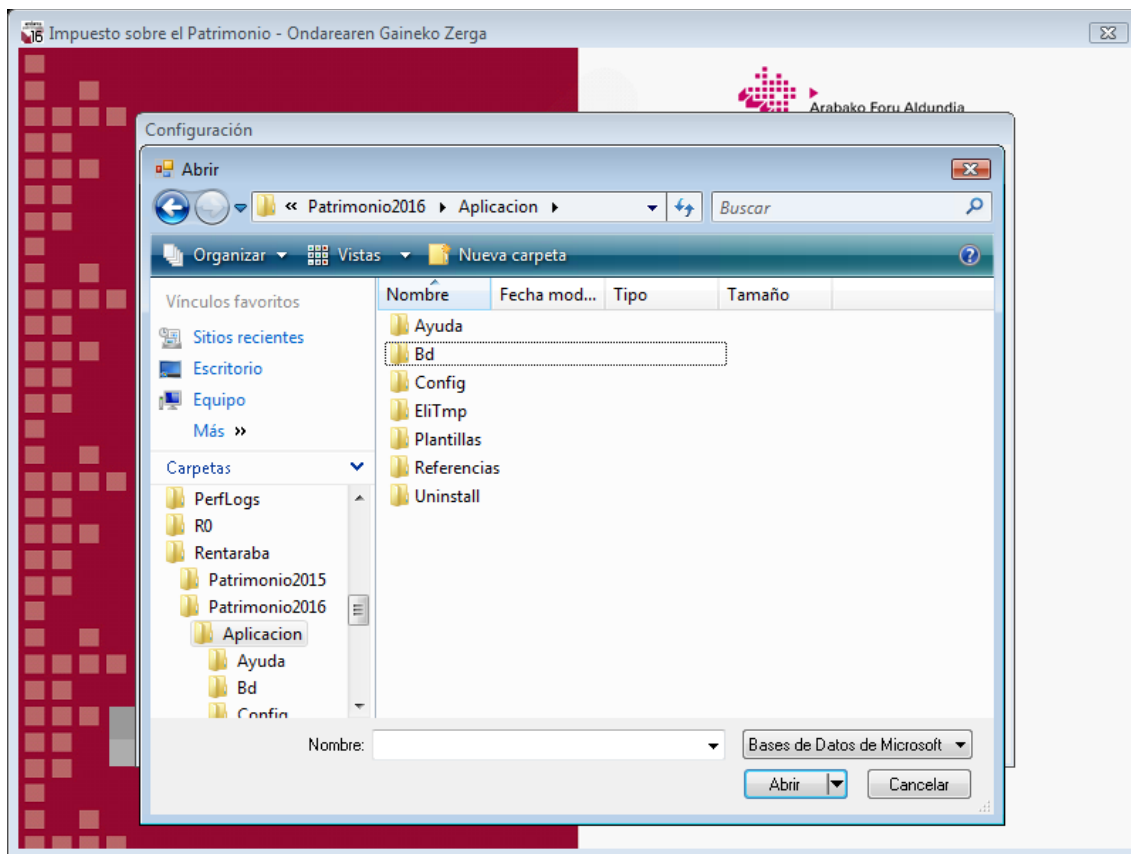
Impuesto sobre el Patrimonio - Ondarearen Gaineko Zerga

Arabako Foru Aldundia

Configuración

Abrir

« Patrimonio2016 ▸ Aplicacion ▸

Buscar

Organizar ▾ Vistas ▾ Nueva carpeta

Vínculos favoritos

Sitios recientes

Escritorio

Equipo

Más »

Carpetas

PerfLogs
R0
Rentaraba
Patrimonio2015
Patrimonio2016
Aplicacion
Ayuda
Bd
Config

| Nombre | Fecha mod... | Tipo | Tamaño |
|---|---|---|---|
| Ayuda | | | |
| Bd | | | |
| Config | | | |
| EliTmp | | | |
| Plantillas | | | |
| Referencias | | | |
| Uninstall | | | |

Nombre:

Bases de Datos de Microsoft

Abrir

Cancelar